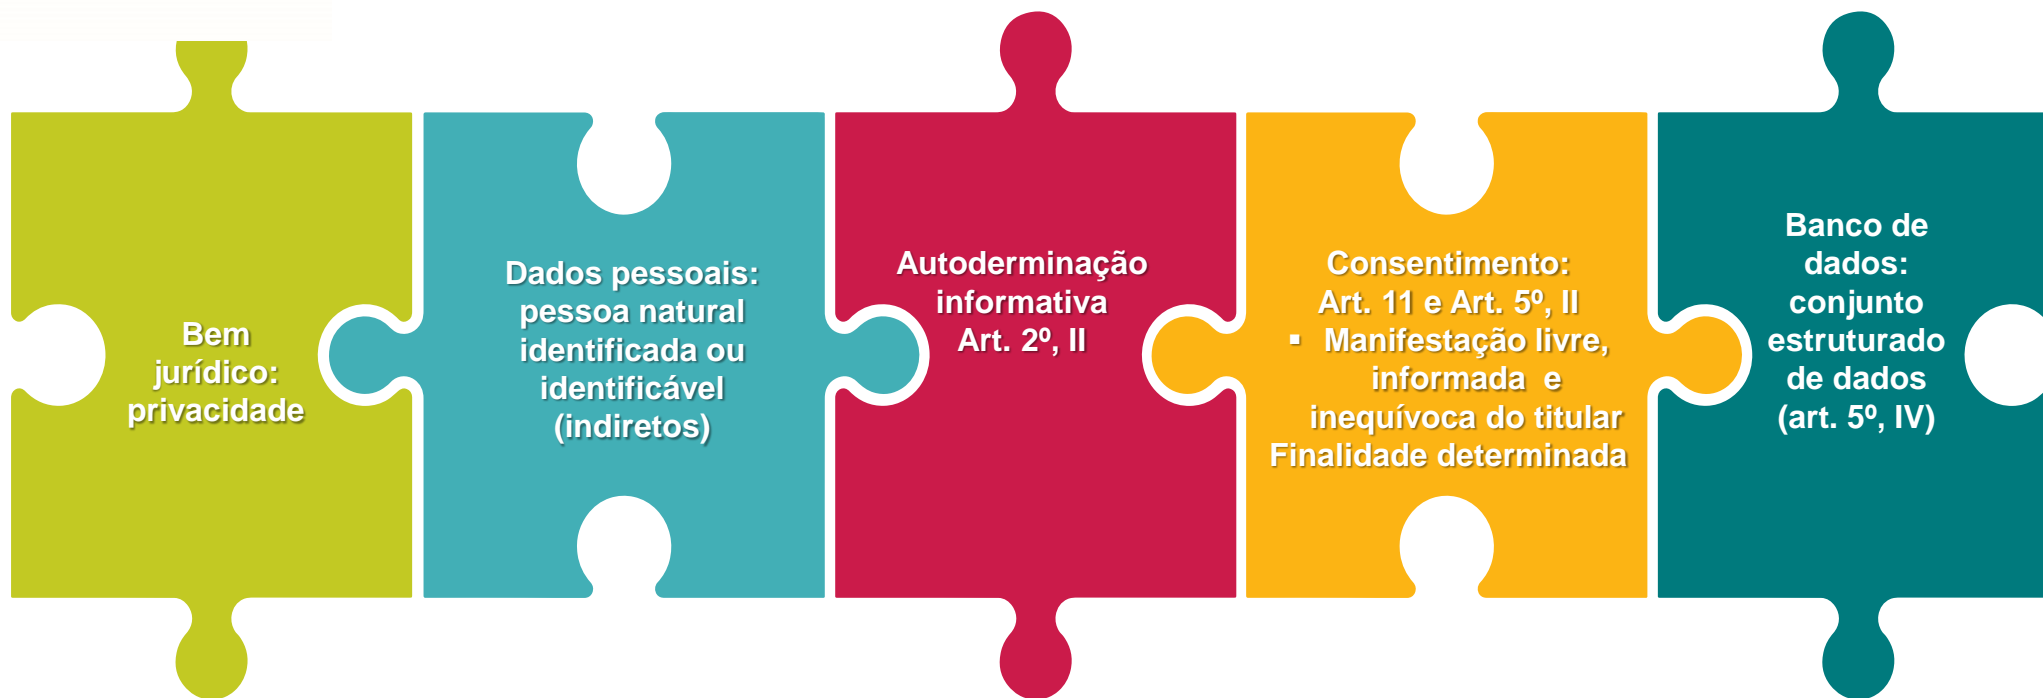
Bem jurídico: privacidade

Dados pessoais: pessoa natural identificada ou identificável (indiretos)

Autoderminação informativa Art. 2º, II

Consentimento: Art. 11 e Art. 5º, II
▪ Manifestação livre, informada e inequívoca do titular
Finalidade determinada

Banco de dados: conjunto estruturado de dados (art. 5º, IV)